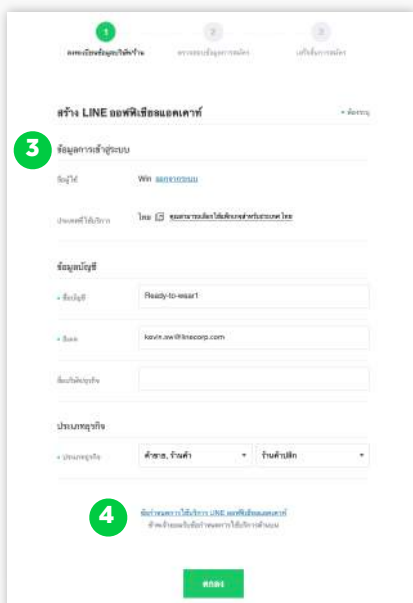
1
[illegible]

2
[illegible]

3
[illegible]

สร้าง LINE ออฟฟิเชียลแอคเคาท์

• ต้องระบุ

3

ข้อมูลการเข้าสู่ระบบ

บัญชี

Win ออกจากระบบ

ประเทศที่ใช้บริการ

ไทย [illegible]

ข้อมูลบัญชี

• ชื่อบัญชี

Ready-to-wear1

• อีเมล

kevin.sw@linecorp.com

ชื่อบริษัท/ธุรกิจ

ประเภทธุรกิจ

• ประเภทธุรกิจ

ค้าขาย, ร้านค้า

ร้านค้าปลีก

4

ข้อกำหนดการใช้บริการ LINE ออฟฟิเชียลแอคเคาท์

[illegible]

ตกลง